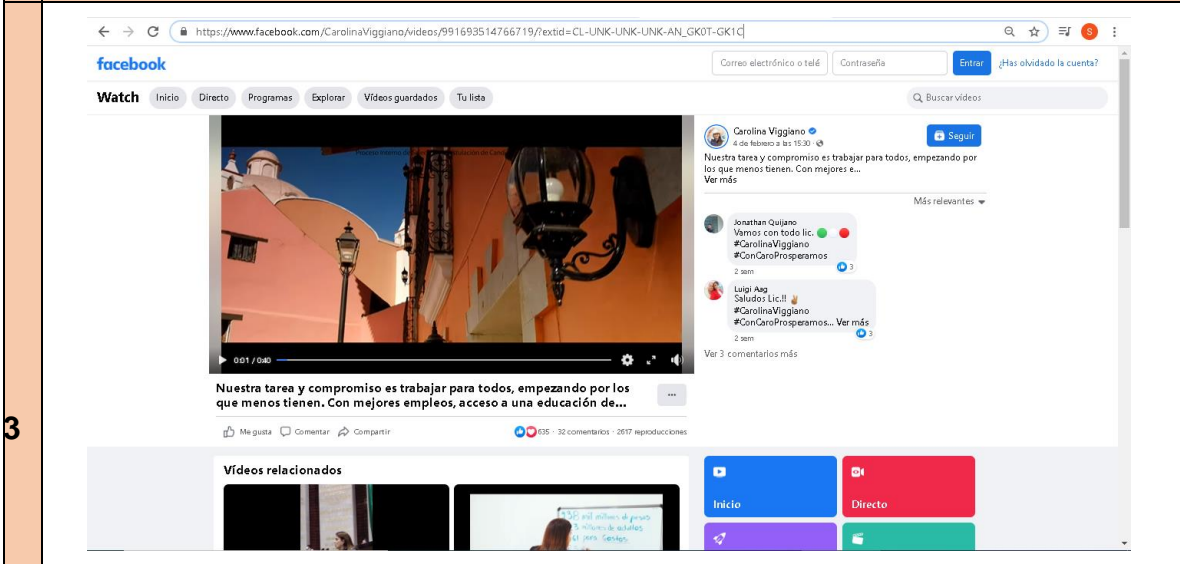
3

https://www.facebook.com/CarolinaViggiano/videos/991693514766719/?extid=CL-UNK-UNK-UNK-AN_GK0T-GK1C

facebook

Correo electrónico o teléf
Contraseña
Entrar
¿Has olvidado la cuenta?

Watch
Inicio
Directo
Programas
Explorar
Vídeos guardados
Tu lista
Buscar vídeos

0:01 / 0:40

Nuestra tarea y compromiso es trabajar para todos, empezando por los que menos tienen. Con mejores empleos, acceso a una educación de...

Me gusta
Comentar
Compartir
635 · 32 comentarios · 2617 reproducciones

Carolina Viggiano
4 de febrero a las 15:30 ·
Seguir
Nuestra tarea y compromiso es trabajar para todos, empezando por los que menos tienen. Con mejores e...
Ver más

Más relevantes

Jonathan Quijano
Vamos con todo lic.
#CarolinaViggiano
#ConCaroProsperamos
2 sem
3

Luigi Aag
Saludos Lic.!!
#CarolinaViggiano
#ConCaroProsperamos... Ver más
2 sem
3

Ver 3 comentarios más

Vídeos relacionados

Inicio
Directo